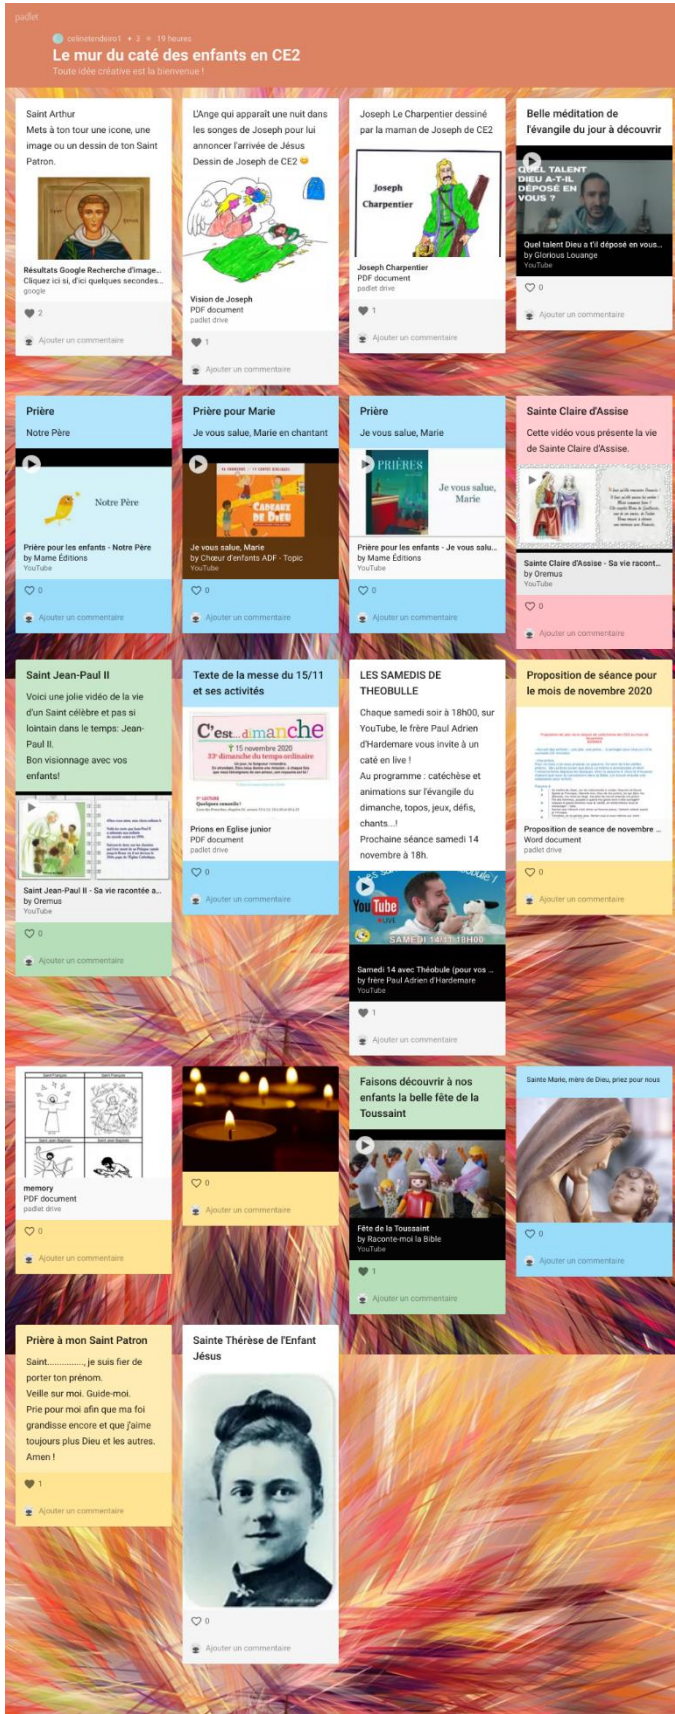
padlet

celinetendeiro1 • 3 • 19 heures

Le mur du caté des enfants en CE2

Toute idée créative est la bienvenue !

Saint Arthur

Mets à ton tour une icone, une image ou un dessin de ton Saint Patron.

Résultats Google Recherche d'image... Cliquez ici si, d'ici quelques secondes...
google

2

Ajouter un commentaire

L'Ange qui apparait une nuit dans les songes de Joseph pour lui annoncer l'arrivée de Jésus
Dessin de Joseph de CE2 😊

Vision de Joseph
PDF document
padlet drive

1

Ajouter un commentaire

Joseph Le Charpentier dessiné par la maman de Joseph de CE2

Joseph Charpentier

Joseph Charpentier
PDF document
padlet drive

1

Ajouter un commentaire

Belle méditation de l'évangile du jour à découvrir

QUEL TALENT DIEU A-T-IL DÉPOSÉ EN VOUS ?

Quel talent Dieu a t'il déposé en vous...
by Glorious Louange
YouTube

0

Ajouter un commentaire

Prière

Notre Père

Notre Père

Prière pour les enfants - Notre Père
by Mame Éditions
YouTube

0

Ajouter un commentaire

Prière pour Marie

Je vous salue, Marie en chantant

CADEAUX DE DIEU

Je vous salue, Marie
by Chœur d'enfants ADF - Topic
YouTube

0

Ajouter un commentaire

Prière

Je vous salue, Marie

PRIÈRES

Je vous salue, Marie

Prière pour les enfants - Je vous salu...
by Mame Éditions
YouTube

0

Ajouter un commentaire

Sainte Claire d'Assise

Cette vidéo vous présente la vie de Sainte Claire d'Assise.

Sainte Claire d'Assise - Sa vie racont...
by Oremus
YouTube

0

Ajouter un commentaire

Saint Jean-Paul II

Voici une jolie vidéo de la vie d'un Saint célèbre et pas si lointain dans le temps: Jean-Paul II.
Bon visionnage avec vos enfants!

Saint Jean-Paul II - Sa vie racontée a...
by Oremus
YouTube

0

Ajouter un commentaire

Texte de la messe du 15/11 et ses activités

C'est...dimanche
15 novembre 2020
33e dimanche du temps ordinaire

Prions en Eglise junior
PDF document
padlet drive

0

Ajouter un commentaire

LES SAMEDIS DE THEOBULLE

Chaque samedi soir à 18h00, sur YouTube, le frère Paul Adrien d'Hardemare vous invite à un caté en live !
Au programme : catéchèse et animations sur l'évangile du dimanche, topos, jeux, défis, chants...!
Prochaine séance samedi 14 novembre à 18h.

YouTube LIVE
SAMEDI 14 11 18H00

Samedi 14 avec Théobule (pour vos ...
by frère Paul Adrien d'Hardemare
YouTube

1

Ajouter un commentaire

Proposition de séance pour le mois de novembre 2020

Proposition de seance de novembre ...
Word document
padlet drive

0

Ajouter un commentaire

memory
PDF document
padlet drive

0

Ajouter un commentaire

0

Ajouter un commentaire

Faisons découvrir à nos enfants la belle fête de la Toussaint

Fête de la Toussaint
by Raconte-moi la Bible
YouTube

1

Ajouter un commentaire

Sainte Marie, mère de Dieu, priez pour nous

0

Ajouter un commentaire

Prière à mon Saint Patron

Saint..............., je suis fier de porter ton prénom.
Veille sur moi. Guide-moi.
Prie pour moi afin que ma foi grandisse encore et que j'aime toujours plus Dieu et les autres.
Amen !

1

Ajouter un commentaire

Sainte Thérèse de l'Enfant Jésus

0

Ajouter un commentaire